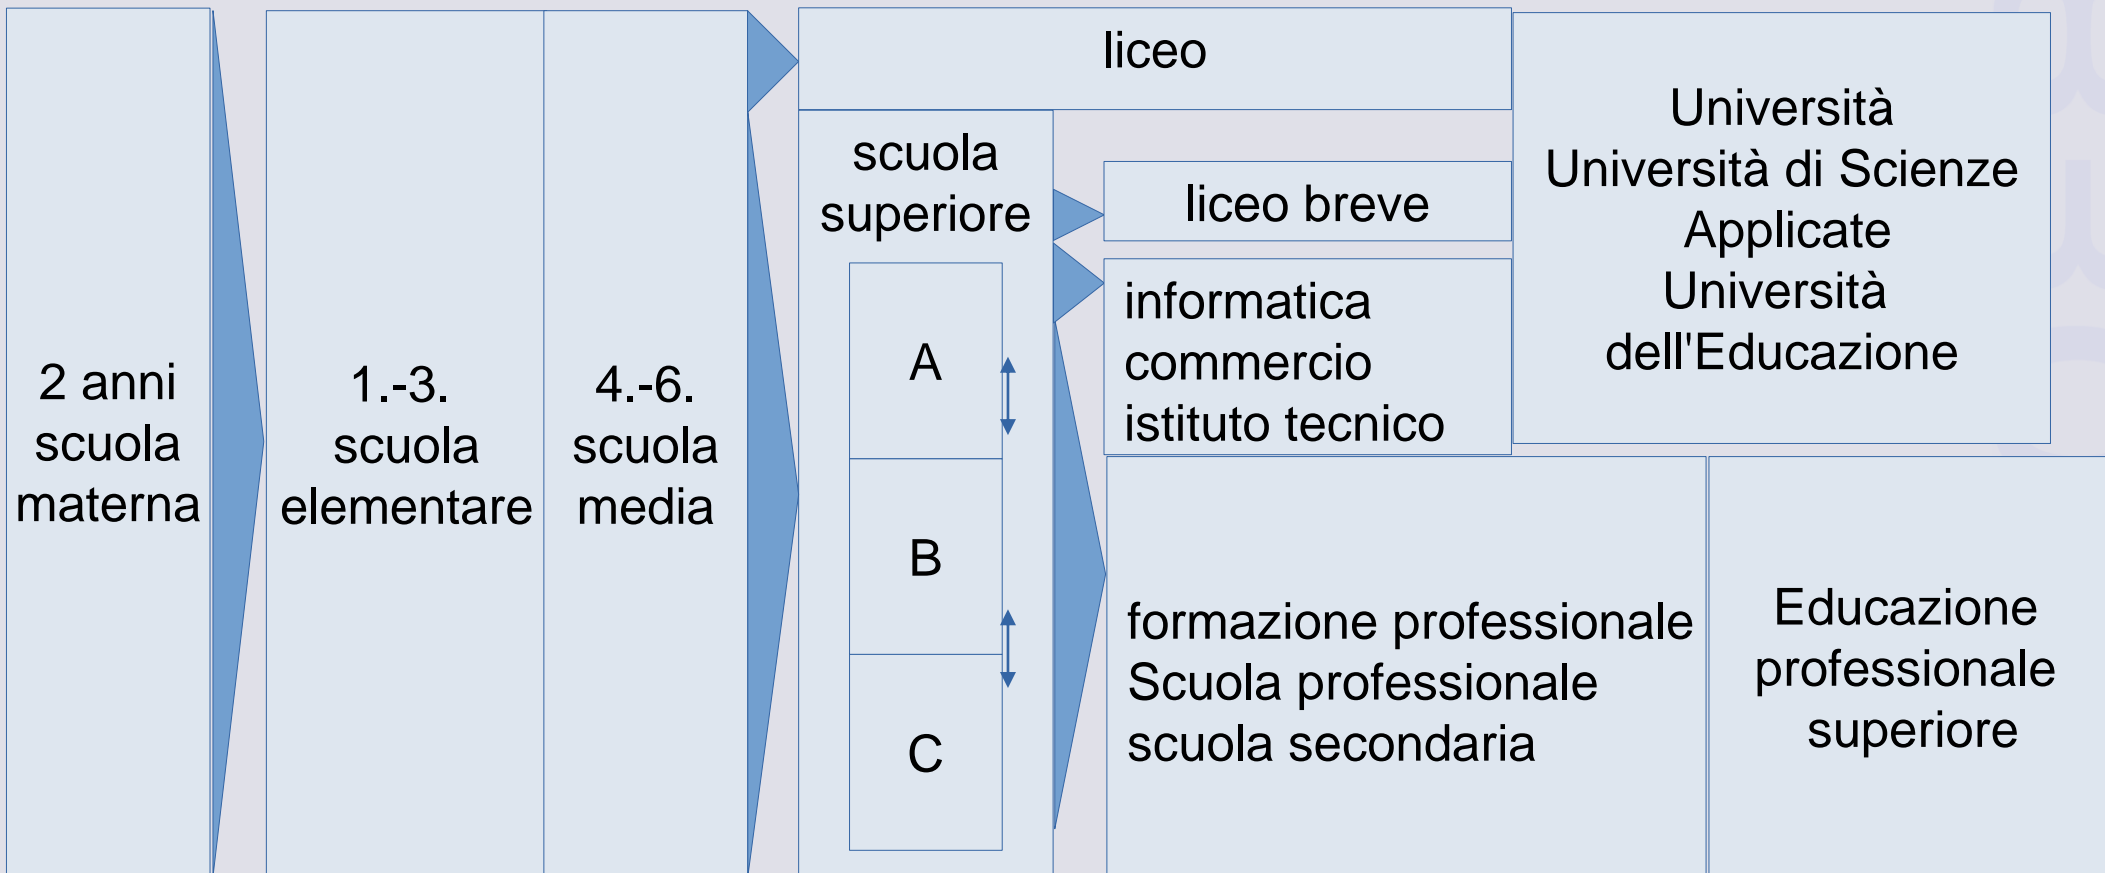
2 anni scuola materna

1.-3. scuola elementare

4.-6. scuola media

liceo

scuola superiore

A

B

C

liceo breve

informatica
commercio
istituto tecnico

Università
Università di Scienze Applicate
Università dell'Educazione

formazione professionale
Scuola professionale
scuola secondaria

Educazione professionale superiore